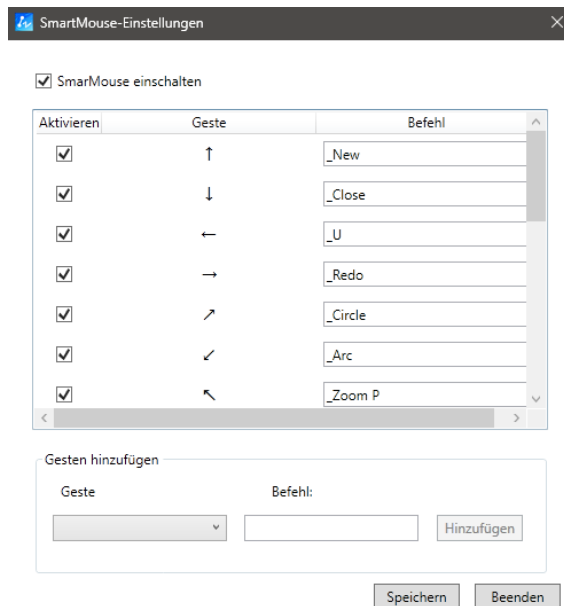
SmartMouse-Einstellungen

SmarMouse einschalten

| Aktivieren | Geste | Befehl |
|---|---|---|
| ☑ | ↑ | _New |
| ☑ | ↓ | _Close |
| ☑ | ← | _U |
| ☑ | → | _Redo |
| ☑ | ↗ | _Circle |
| ☑ | ↙ | _Arc |
| ☑ | ↖ | _Zoom P |

Gesten hinzufügen

Geste

Befehl:

Hinzufügen

Speichern

Beenden